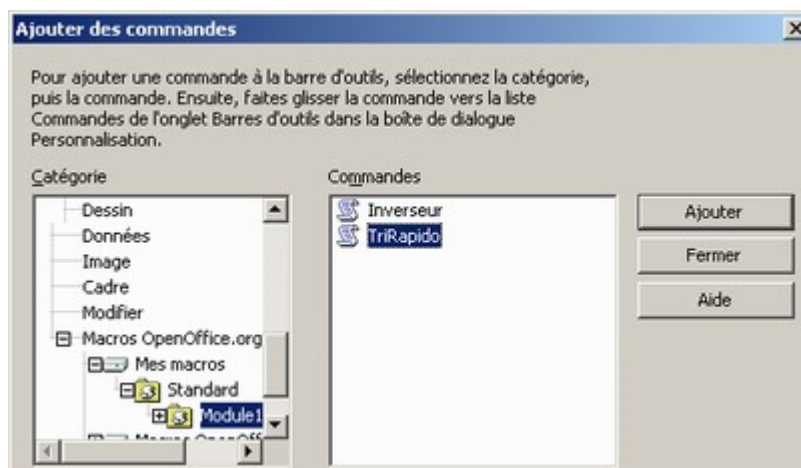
Ajouter des commandes

Pour ajouter une commande à la barre d'outils, sélectionnez la catégorie, puis la commande. Ensuite, faites glisser la commande vers la liste Commandes de l'onglet Barres d'outils dans la boîte de dialogue Personnalisation.

Catégorie

Dessin
Données
Image
Cadre
Modifier
Macros OpenOffice.org
Mes macros
Standard
Module1
Macros OpenOff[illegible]

Commandes

Inverseur
TriRapido

Ajouter
Fermer
Aide